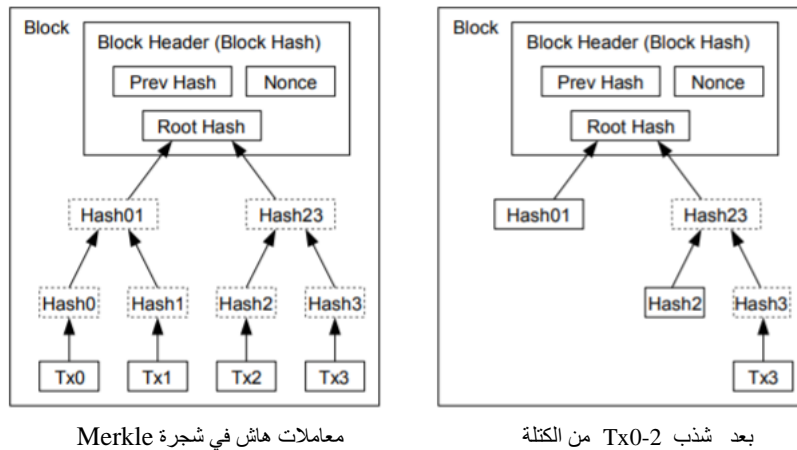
Block

Block Header (Block Hash)

Prev Hash

Nonce

Root Hash

Hash01

Hash23

Hash0

Hash1

Hash2

Hash3

Tx0

Tx1

Tx2

Tx3

معاملات هاش في شجرة Merkle

Block

Block Header (Block Hash)

Prev Hash

Nonce

Root Hash

Hash01

Hash23

Hash2

Hash3

Tx3

بعد شذب Tx0-2 من الكتلة